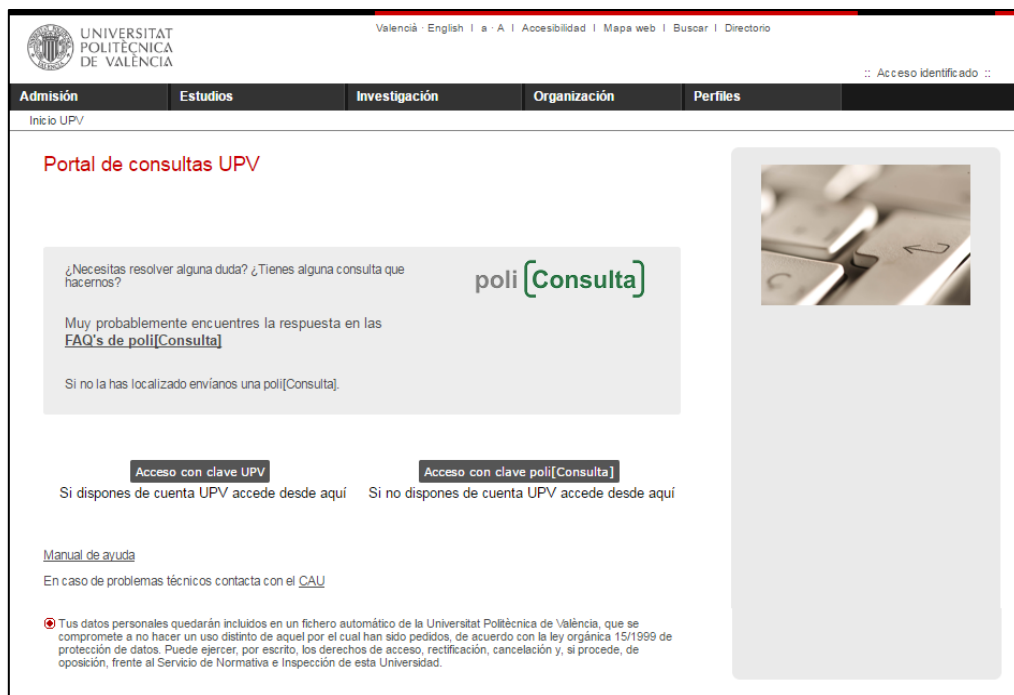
UNIVERSITAT POLITÈCNICA DE VALÈNCIA

Valencià · English | a · A | Accesibilidad | Mapa web | Buscar | Directorio

:: Acceso identificado ::

Admisión | Estudios | Investigación | Organización | Perfiles

Inicio UPV

Portal de consultas UPV

¿Necesitas resolver alguna duda? ¿Tienes alguna consulta que hacernos?

poli [Consulta]

Muy probablemente encuentres la respuesta en las FAQ's de poli[Consulta]

Si no la has localizado envíanos una poli[Consulta].

Acceso con clave UPV
Si dispones de cuenta UPV accede desde aquí

Acceso con clave poli[Consulta]
Si no dispones de cuenta UPV accede desde aquí

Manual de ayuda

En caso de problemas técnicos contacta con el CAU

Tus datos personales quedarán incluidos en un fichero automático de la Universitat Politècnica de València, que se compromete a no hacer un uso distinto de aquel por el cual han sido pedidos, de acuerdo con la ley orgánica 15/1999 de protección de datos. Puede ejercer, por escrito, los derechos de acceso, rectificación, cancelación y, si procede, de oposición, frente al Servicio de Normativa e Inspección de esta Universidad.